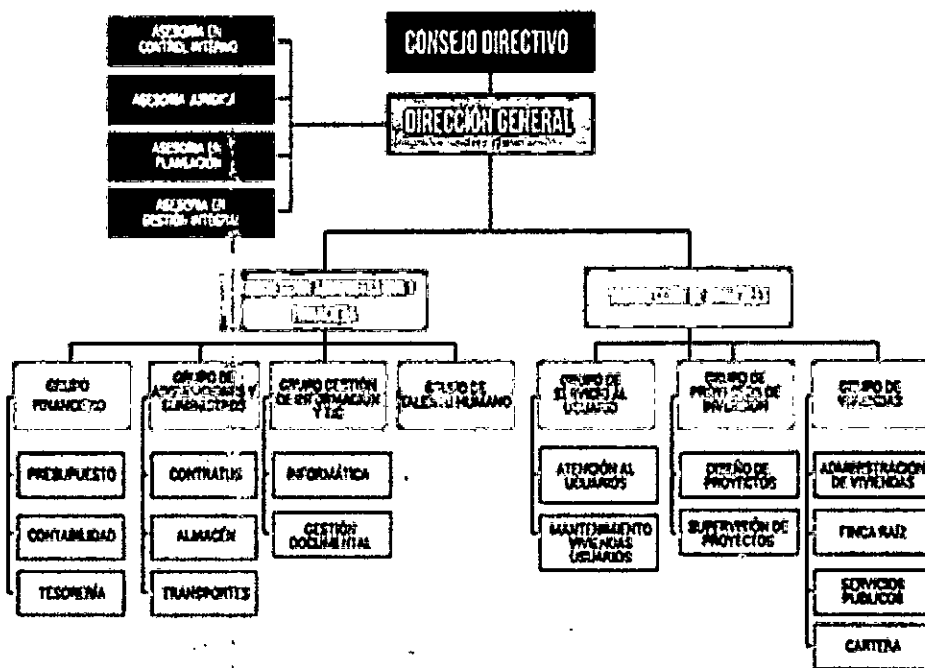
ASESORIA EN CONTROL INTERNO

ASESORIA JURIDICA

ASESORIA EN PLANEACIÓN

ASESORIA EN GESTIÓN INTEGRAL

CONSEJO DIRECTIVO

DIRECCIÓN GENERAL

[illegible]

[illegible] FINANCIERA

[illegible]

GRUPO FINANCIERO

PRESUPUESTO

CONTABILIDAD

TESORERÍA

GRUPO DE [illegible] Y SUMINISTROS

CONTRATOS

ALMACÉN

TRANSPORTES

GRUPO GESTIÓN DE INFORMACIÓN Y TIC

INFORMÁTICA

GESTIÓN DOCUMENTAL

GRUPO DE TALENTO HUMANO

GRUPO DE SERVICIO AL USUARIO

ATENCIÓN AL USUARIOS

MANTENIMIENTO VIVIENDAS USUARIOS

GRUPO DE PROYECTOS DE INVERSIÓN

DISEÑO DE PROYECTOS

SUPERVISIÓN DE PROYECTOS

GRUPO DE VIVIENDAS

ADMINISTRACIÓN DE VIVIENDAS

FINCA RAÍZ

SERVICIOS PÚBLICOS

CARTERA